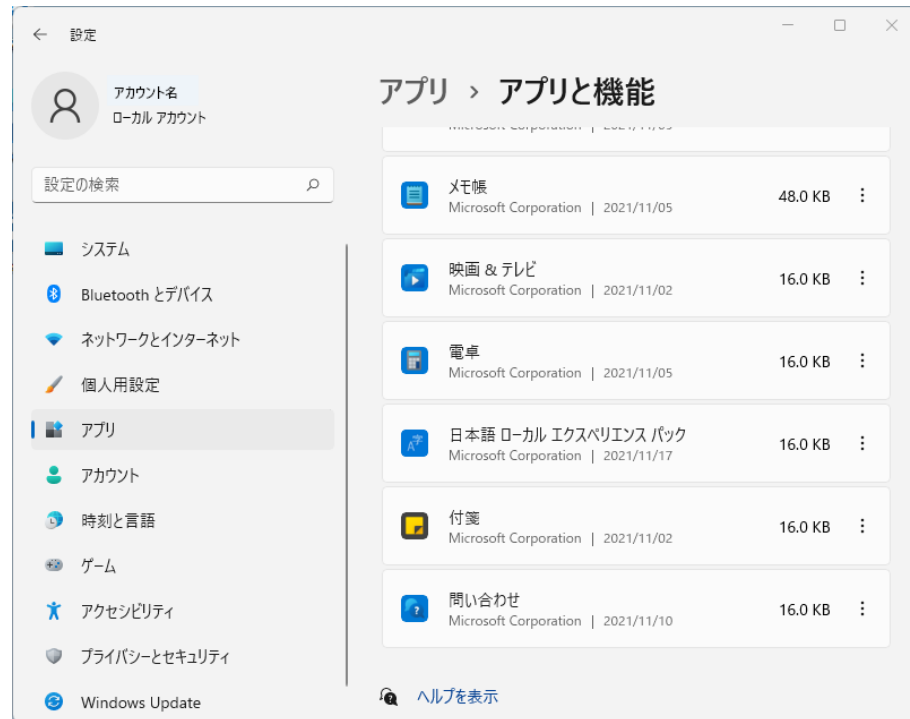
設定

アカウント名
ローカル アカウント

設定の検索

システム
Bluetooth とデバイス
ネットワークとインターネット
個人用設定
アプリ
アカウント
時刻と言語
ゲーム
アクセシビリティ
プライバシーとセキュリティ
Windows Update

アプリ > アプリと機能

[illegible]

メモ帳
Microsoft Corporation | 2021/11/05
48.0 KB

映画 & テレビ
Microsoft Corporation | 2021/11/02
16.0 KB

電卓
Microsoft Corporation | 2021/11/05
16.0 KB

日本語 ローカル エクスペリエンス パック
Microsoft Corporation | 2021/11/17
16.0 KB

付箋
Microsoft Corporation | 2021/11/02
16.0 KB

問い合わせ
Microsoft Corporation | 2021/11/10
16.0 KB

ヘルプを表示